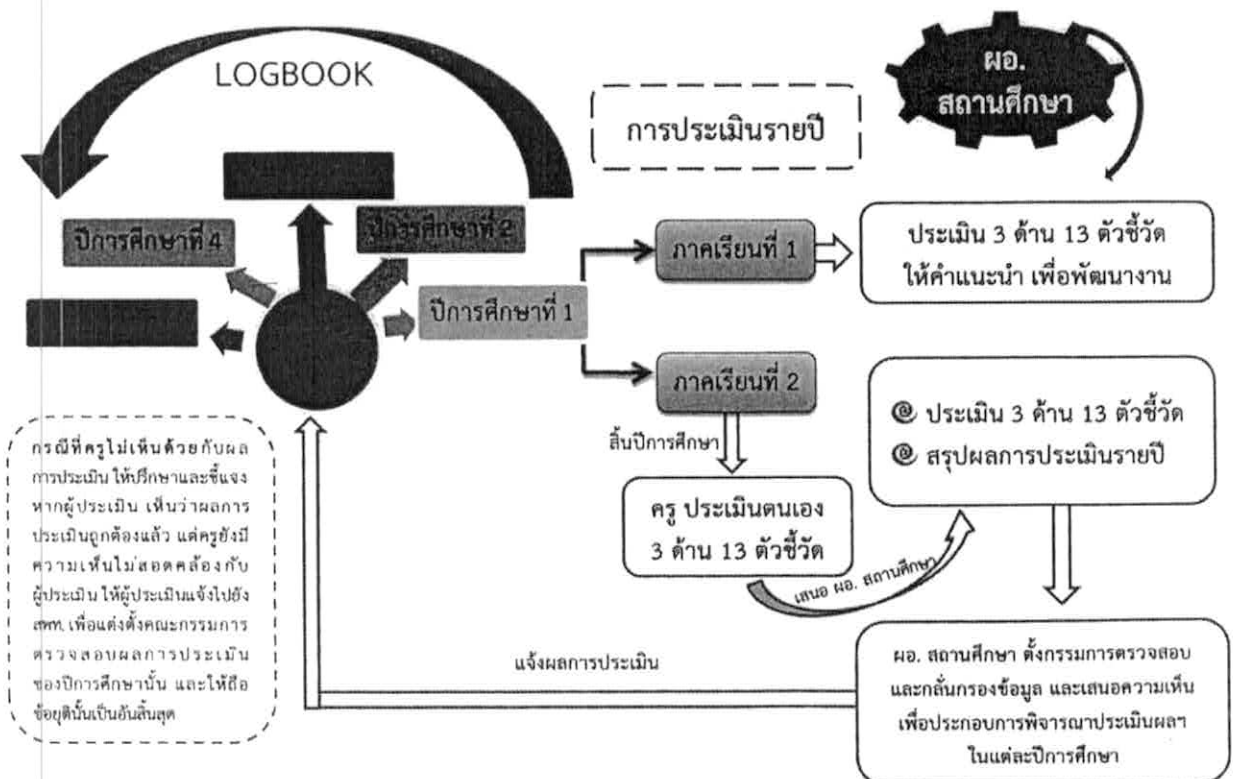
LOGBOOK

ผอ.
สถานศึกษา

การประเมินรายปี

ปีการศึกษาที่ 4

ปีการศึกษาที่ 2

ปีการศึกษาที่ 1

ภาคเรียนที่ 1

ประเมิน 3 ด้าน 13 ตัวชี้วัด ให้คำแนะนำ เพื่อพัฒนางาน

ภาคเรียนที่ 2

สิ้นปีการศึกษา

@ ประเมิน 3 ด้าน 13 ตัวชี้วัด
@ สรุปผลการประเมินรายปี

ครู ประเมินตนเอง 3 ด้าน 13 ตัวชี้วัด

เสนอ ผอ. สถานศึกษา

กรณีที่ครูไม่เห็นด้วยกับผลการประเมิน ให้ปรึกษาและชี้แจง หากผู้ประเมิน เห็นว่าผลการประเมินถูกต้องแล้ว แต่ครูยังมีความเห็นไม่สอดคล้องกับผู้ประเมิน ให้ผู้ประเมินแจ้งไปยัง สพท. เพื่อแต่งตั้งคณะกรรมการตรวจสอบผลการประเมินของปีการศึกษานั้น และให้ถือข้อยุตินั้นเป็นอันสิ้นสุด

แจ้งผลการประเมิน

ผอ. สถานศึกษา ตั้งกรรมการตรวจสอบและกลั่นกรองข้อมูล และเสนอความเห็นเพื่อประกอบการพิจารณาประเมินผลฯ ในแต่ละปีการศึกษา